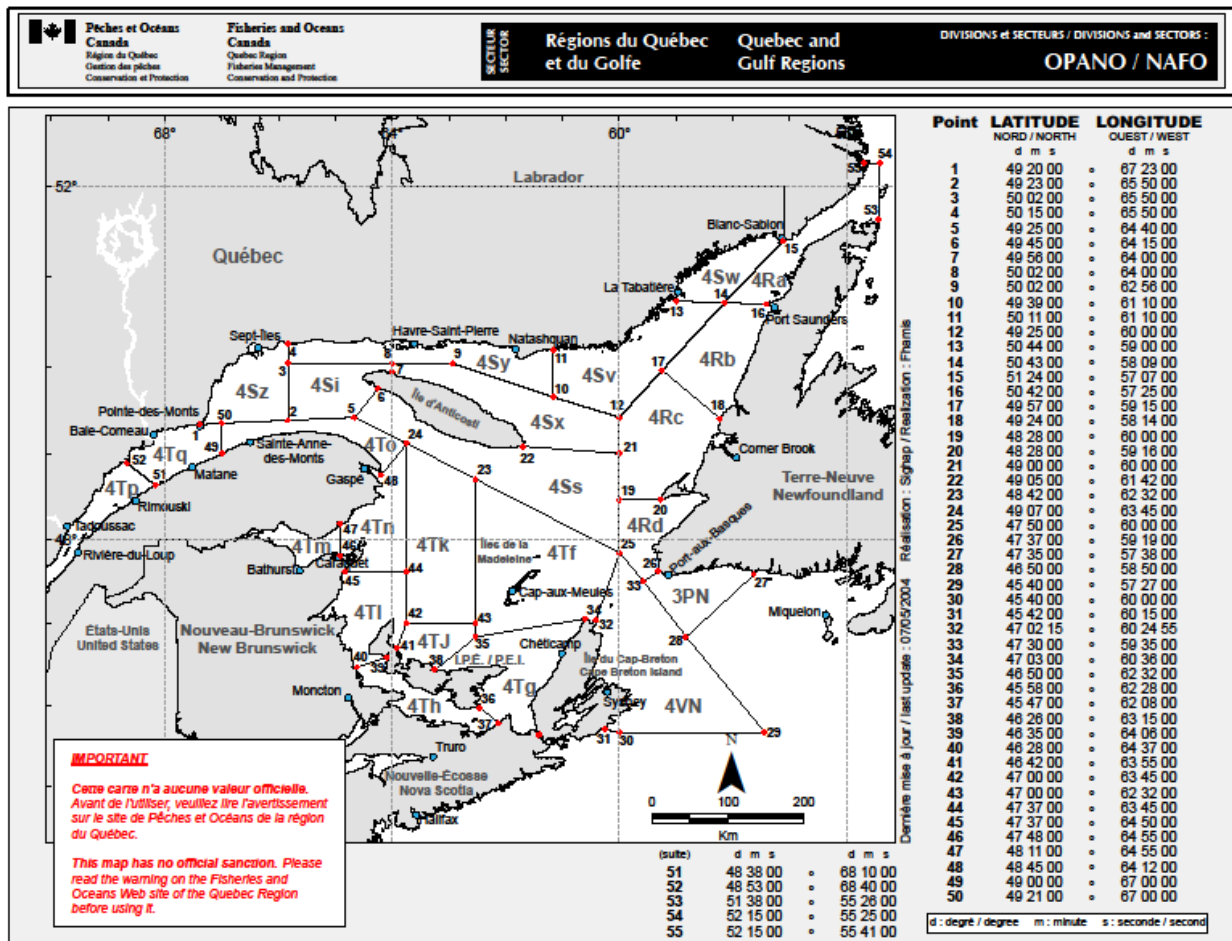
Pêches et Océans Canada
Région du Québec
Gestion des pêches
Conservation et Protection

Fisheries and Oceans Canada
Quebec Region
Fisheries Management
Conservation and Protection

SECTEUR SECTOR

Régions du Québec et du Golfe

Quebec and Gulf Regions

DIVISIONS et SECTEURS / DIVISIONS and SECTORS :

OPANO / NAFO

68° 64° 60° 52°

Labrador

Québec

Blanc-Sablon

La Tabatière

4Sw 4Ra

Port Saunders

Sept-Îles

Havre-Saint-Pierre

Natashquan

4Sy 4Sv 4Rb

4Sz 4Si

Île d'Anticosti

4Sx 4Rc

Pointe-des-Monts

Baie-Comeau

Sainte-Anne-des-Monts

4To

Corner Brook

4Tq

Matane

Gaspé

4Ss

Terre-Neuve Newfoundland

4Tp

Rimouski

Tadoussac

Rivière-du-Loup

4Tn

4Tm

Bathurst

Caraquet

4Tk

Îles de la Madeleine

4Tf

4Rd

Port-aux-Basques

Cap-aux-Meules

3PN

Miquelon

États-Unis United States

Nouveau-Brunswick New Brunswick

4Tl

4TJ

Chéticamp

I.P.É. / P.E.I.

Île du Cap-Breton Cape Breton Island

Moncton

4Tg

Sydney

4VN

4Th

Truro

Nouvelle-Écosse Nova Scotia

Halifax

1 2 3 4 5 6 7 8 9 10 11 12 13 14 15 16 17 18 19 20 21 22 23 24 25 26 27 28 29 30 31 32 33 34 35 36 37 38 39 40 41 42 43 44 45 46 47 48 49 50 51 52 53 54 55

IMPORTANT

Cette carte n'a aucune valeur officielle. Avant de l'utiliser, veuillez lire l'avertissement sur le site de Pêches et Océans de la région du Québec.

This map has no official sanction. Please read the warning on the Fisheries and Oceans Web site of the Quebec Region before using it.

N

0 100 200

Km

Réalisation : Sighap / Realization : Fhams

Dernière mise à jour / last update : 07/05/2004

| Point | LATITUDE NORD / NORTH d m s | | LONGITUDE OUEST / WEST d m s |
|---|---|---|---|
| 1 | 49 20 00 | • | 67 23 00 |
| 2 | 49 23 00 | • | 65 50 00 |
| 3 | 50 02 00 | • | 65 50 00 |
| 4 | 50 15 00 | • | 65 50 00 |
| 5 | 49 25 00 | • | 64 40 00 |
| 6 | 49 45 00 | • | 64 15 00 |
| 7 | 49 56 00 | • | 64 00 00 |
| 8 | 50 02 00 | • | 64 00 00 |
| 9 | 50 02 00 | • | 62 56 00 |
| 10 | 49 39 00 | • | 61 10 00 |
| 11 | 50 11 00 | • | 61 10 00 |
| 12 | 49 25 00 | • | 60 00 00 |
| 13 | 50 44 00 | • | 59 00 00 |
| 14 | 50 43 00 | • | 58 09 00 |
| 15 | 51 24 00 | • | 57 07 00 |
| 16 | 50 42 00 | • | 57 25 00 |
| 17 | 49 57 00 | • | 59 15 00 |
| 18 | 49 24 00 | • | 58 14 00 |
| 19 | 48 28 00 | • | 60 00 00 |
| 20 | 48 28 00 | • | 59 16 00 |
| 21 | 49 00 00 | • | 60 00 00 |
| 22 | 49 05 00 | • | 61 42 00 |
| 23 | 48 42 00 | • | 62 32 00 |
| 24 | 49 07 00 | • | 63 45 00 |
| 25 | 47 50 00 | • | 60 00 00 |
| 26 | 47 37 00 | • | 59 19 00 |
| 27 | 47 35 00 | • | 57 38 00 |
| 28 | 46 50 00 | • | 58 50 00 |
| 29 | 45 40 00 | • | 57 27 00 |
| 30 | 45 40 00 | • | 60 00 00 |
| 31 | 45 42 00 | • | 60 15 00 |
| 32 | 47 02 15 | • | 60 24 55 |
| 33 | 47 30 00 | • | 59 35 00 |
| 34 | 47 03 00 | • | 60 36 00 |
| 35 | 46 50 00 | • | 62 32 00 |
| 36 | 45 58 00 | • | 62 28 00 |
| 37 | 45 47 00 | • | 62 08 00 |
| 38 | 46 26 00 | • | 63 15 00 |
| 39 | 46 35 00 | • | 64 06 00 |
| 40 | 46 28 00 | • | 64 37 00 |
| 41 | 46 42 00 | • | 63 55 00 |
| 42 | 47 00 00 | • | 63 45 00 |
| 43 | 47 00 00 | • | 62 32 00 |
| 44 | 47 37 00 | • | 63 45 00 |
| 45 | 47 37 00 | • | 64 50 00 |
| 46 | 47 48 00 | • | 64 55 00 |
| 47 | 48 11 00 | • | 64 55 00 |
| 48 | 48 45 00 | • | 64 12 00 |
| 49 | 49 00 00 | • | 67 00 00 |
| 50 | 49 21 00 | • | 67 00 00 |

| (suite) | d m s | | d m s |
|---|---|---|---|
| 51 | 48 38 00 | • | 68 10 00 |
| 52 | 48 53 00 | • | 68 40 00 |
| 53 | 51 38 00 | • | 55 26 00 |
| 54 | 52 15 00 | • | 55 25 00 |
| 55 | 52 15 00 | • | 55 41 00 |

d : degré / degree m : minute s : seconde / second